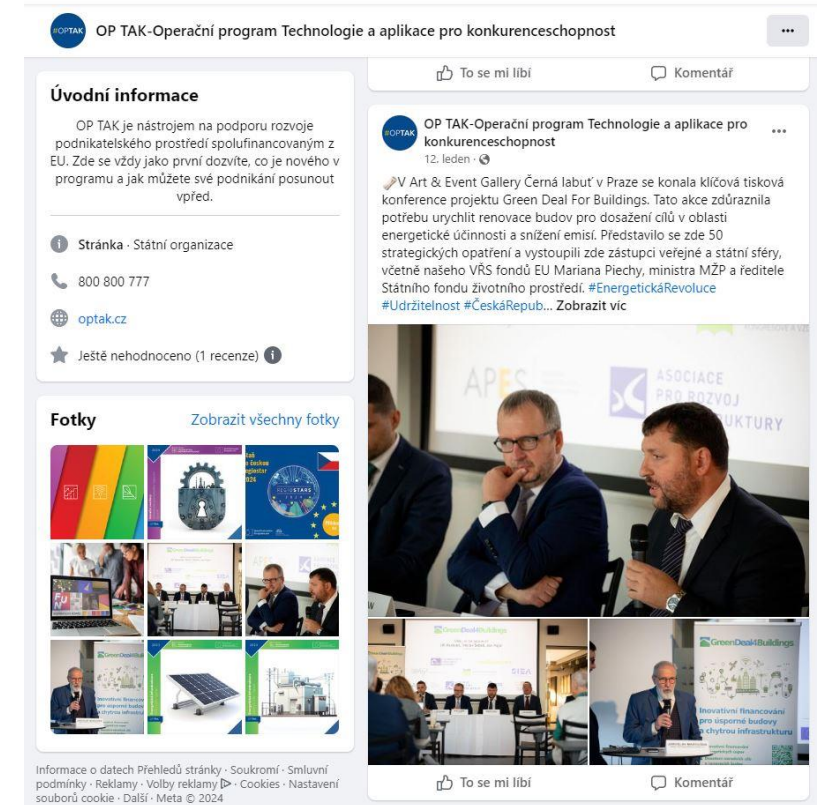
#OPTAK OP TAK-Operační program Technologie a aplikace pro konkurenceschopnost ...

To se mi líbí Komentář

Úvodní informace

OP TAK je nástrojem na podporu rozvoje podnikatelského prostředí spolufinancovaným z EU. Zde se vždy jako první dozvíte, co je nového v programu a jak můžete své podnikání posunout vpřed.

Stránka · Státní organizace

800 800 777

optak.cz

Ještě nehodnoceno (1 recenze)

Fotky Zobrazit všechny fotky

Informace o datech Přehledů stránky · Soukromí · Smluvní podmínky · Reklamy · Volby reklamy · Cookies · Nastavení souborů cookie · Další · Meta © 2024

#OPTAK OP TAK-Operační program Technologie a aplikace pro konkurenceschopnost ...
12. leden ·

V Art & Event Gallery Černá labuť v Praze se konala klíčová tisková konference projektu Green Deal For Buildings. Tato akce zdůraznila potřebu urychlit renovace budov pro dosažení cílů v oblasti energetické účinnosti a snížení emisí. Představilo se zde 50 strategických opatření a vystoupili zde zástupci veřejné a státní sféry, včetně našeho VŘS fondů EU Mariana Piechy, ministra MŽP a ředitele Státního fondu životního prostředí. #EnergetickáRevoluce #Udržitelnost #ČeskáRepub... Zobrazit víc

APES ASOCIACE PRO ROZVOJ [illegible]RUKTURY

GreenDeal4Buildings

GreenDeal4Buildings
Inovativní financování pro úsporné budovy a chytrou infrastrukturu

To se mi líbí Komentář